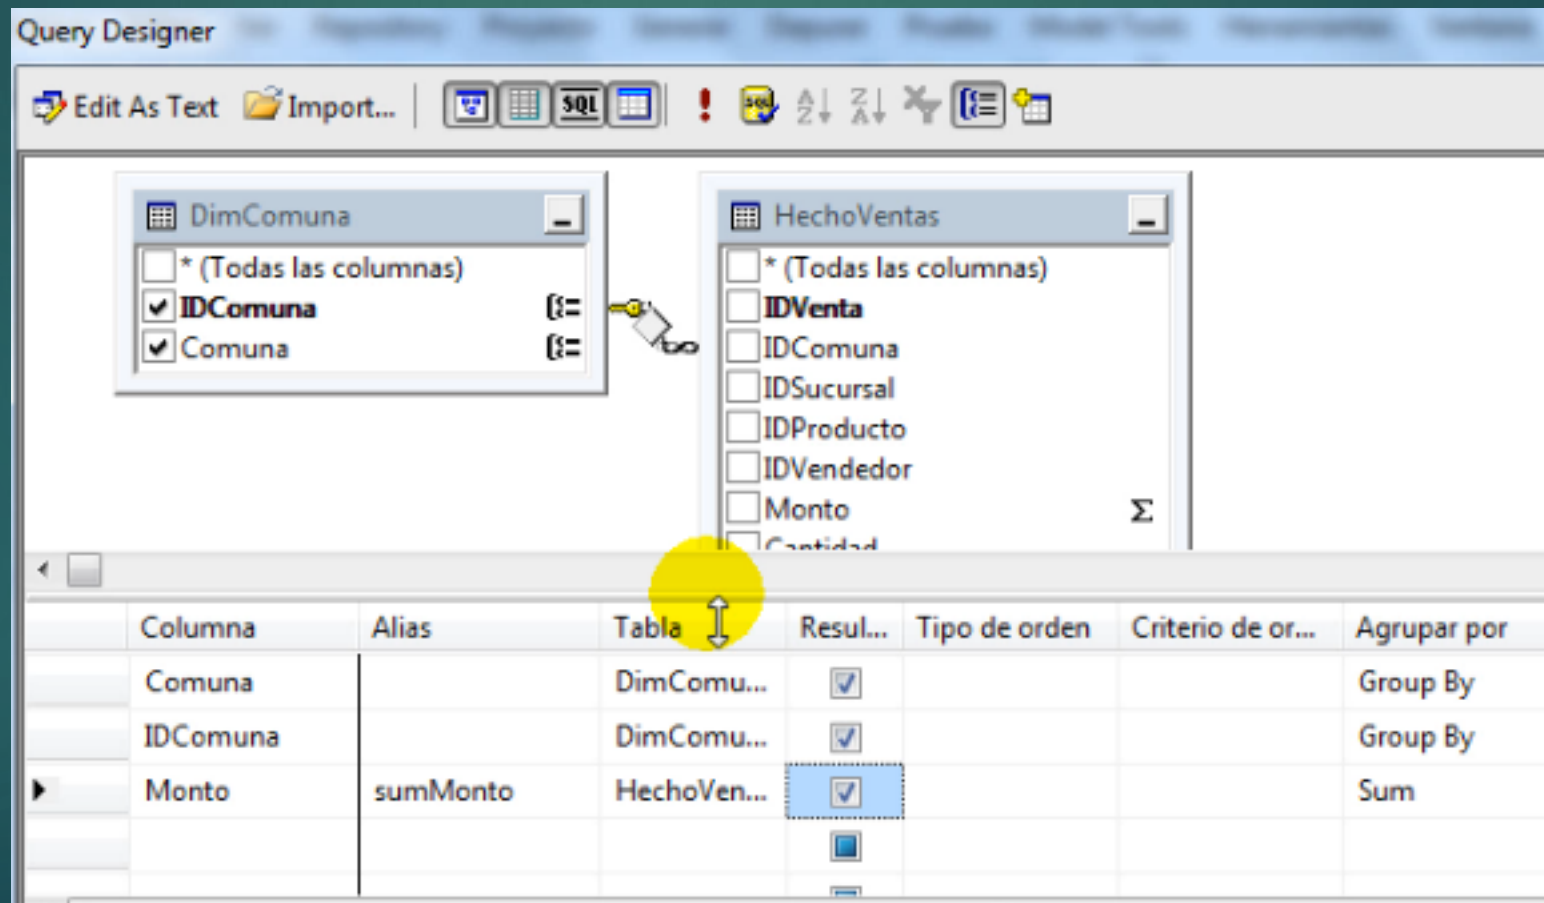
Query Designer

Edit As Text Import...

SQL

DimComuna

* (Todas las columnas)

IDComuna

Comuna

HechoVentas

* (Todas las columnas)

IDVenta

IDComuna

IDSucursal

IDProducto

IDVendedor

Monto

Σ

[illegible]

| Columna | Alias | Tabla | Resul... | Tipo de orden | Criterio de or... | Agrupar por |
|---|---|---|---|---|---|---|
| Comuna | | DimComu... | | | | Group By |
| IDComuna | | DimComu... | | | | Group By |
| Monto | sumMonto | HechoVen... | | | | Sum |
| | | | | | | |